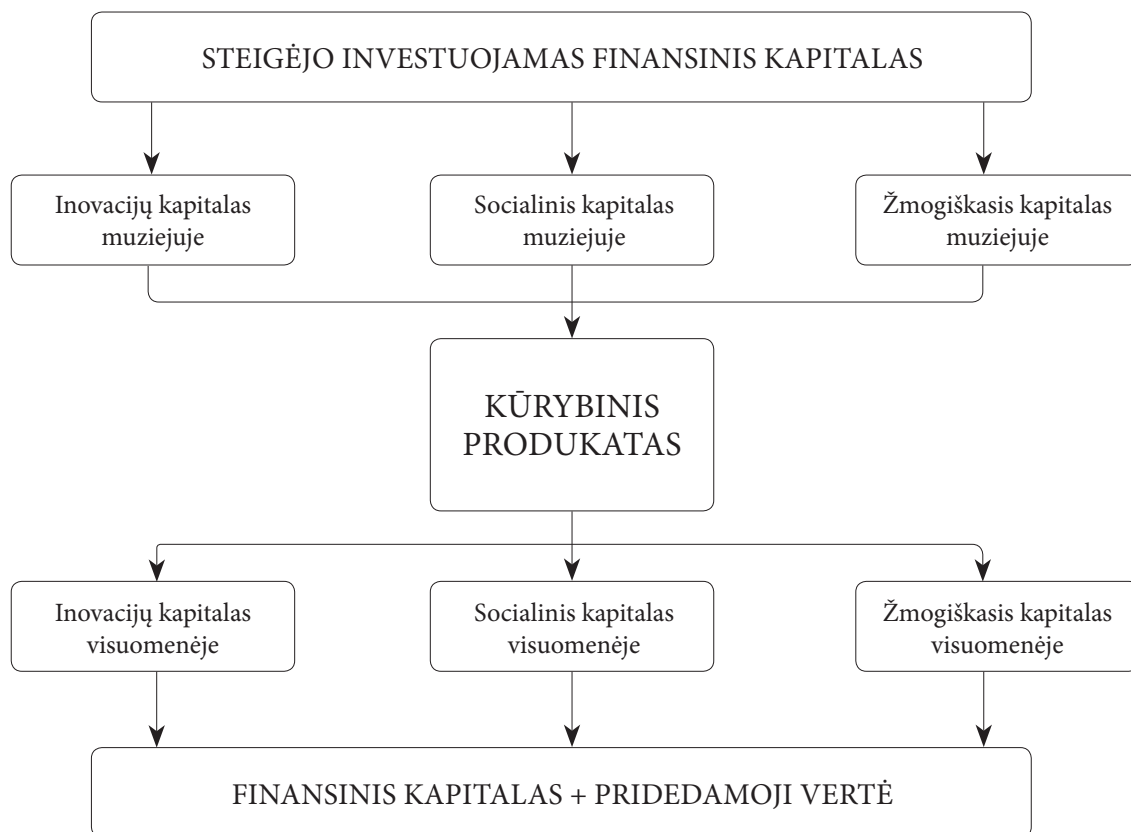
STEIGĖJO INVESTUOJAMAS FINANSINIS KAPITALAS

Inovacijų kapitalas muziejuje

Socialinis kapitalas muziejuje

Žmogiškasis kapitalas muziejuje

KŪRYBINIS PRODUKATAS

Inovacijų kapitalas visuomenėje

Socialinis kapitalas visuomenėje

Žmogiškasis kapitalas visuomenėje

FINANSINIS KAPITALAS + PRIDEDAMOJI VERTĖ